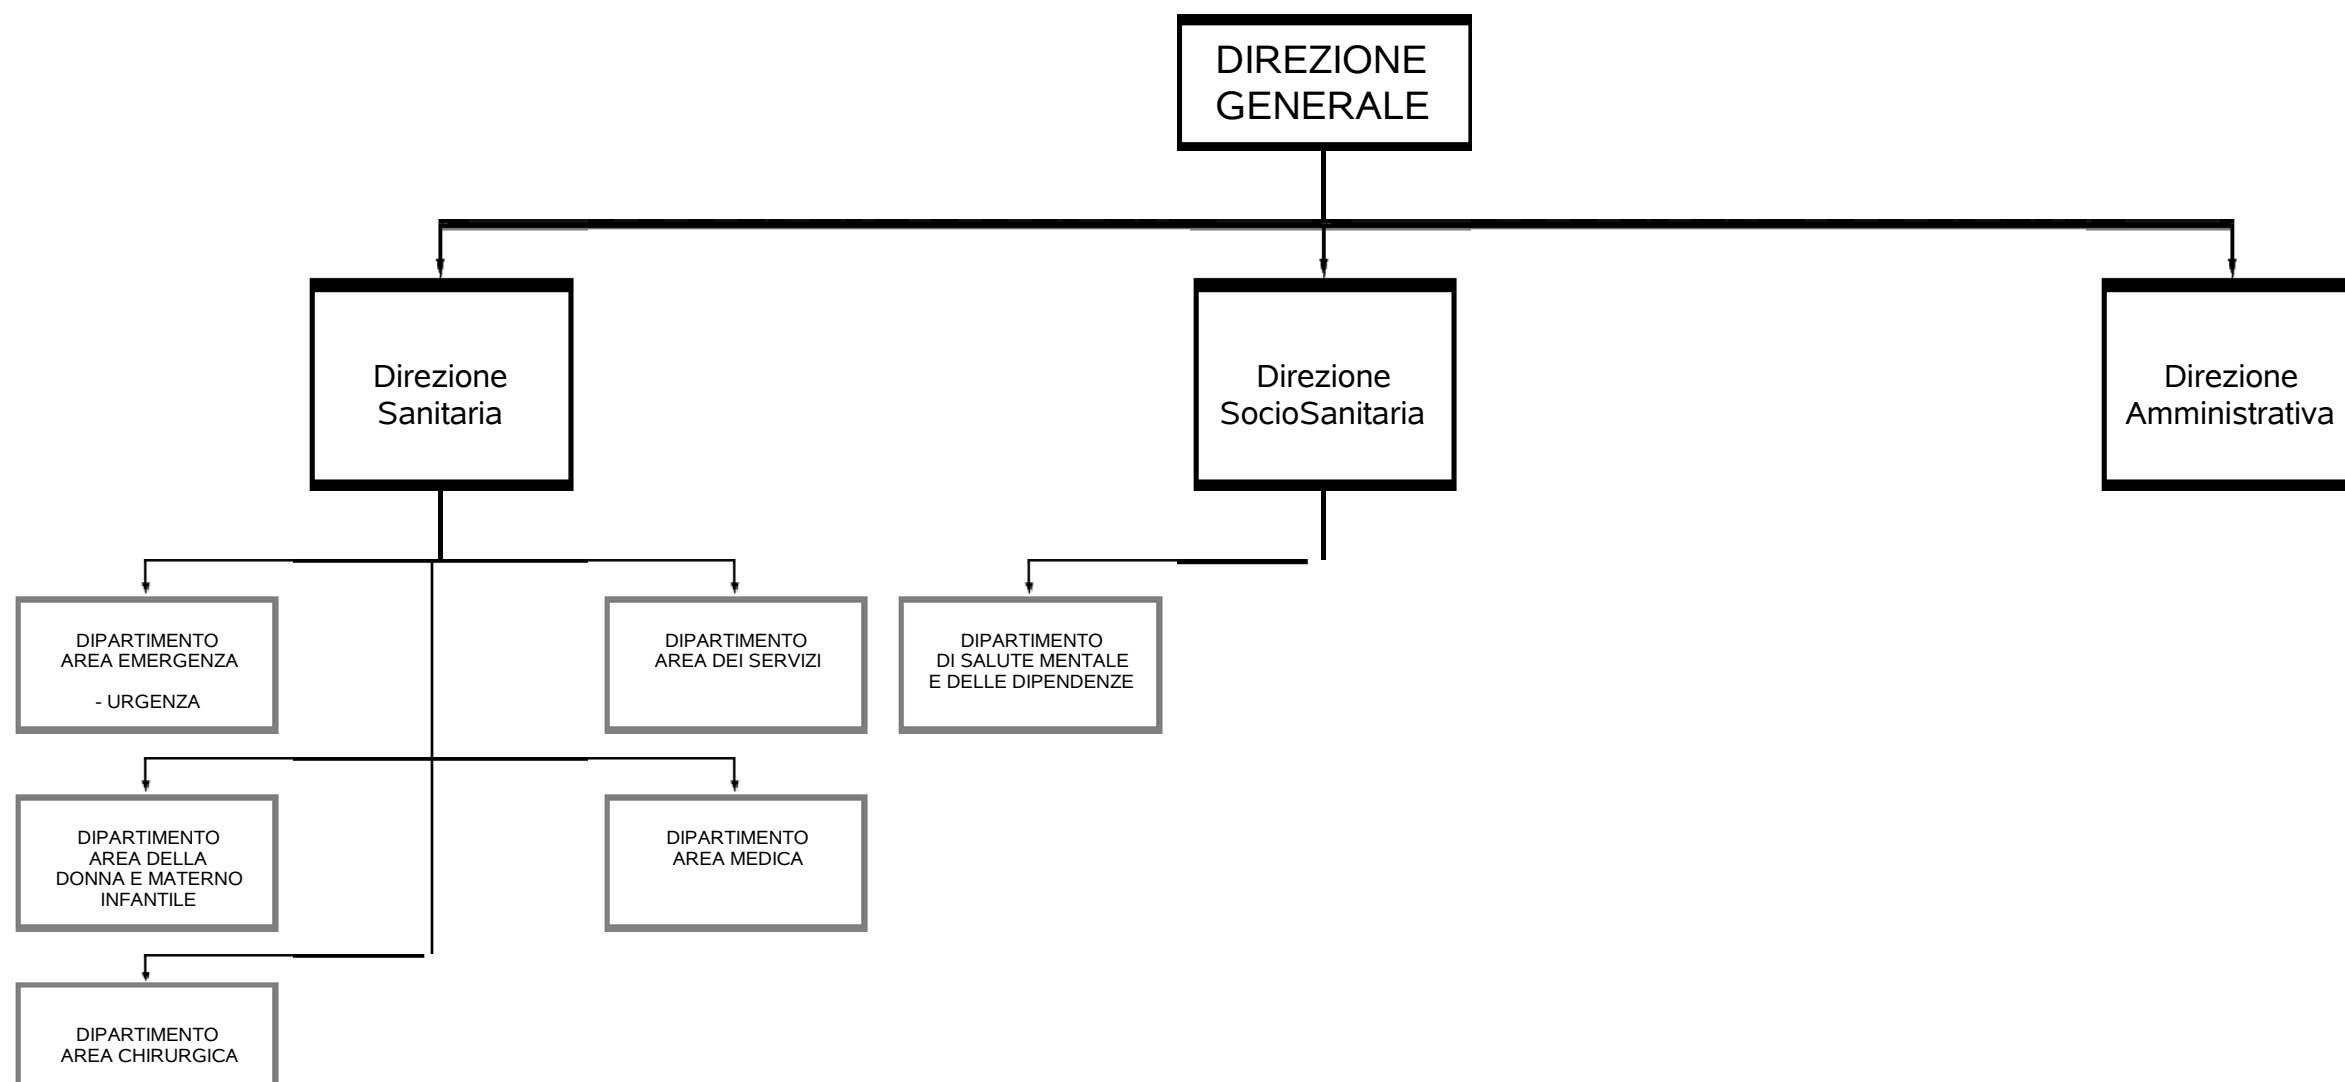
DIREZIONE GENERALE

Direzione Sanitaria

Direzione SocioSanitaria

Direzione Amministrativa

DIPARTIMENTO AREA EMERGENZA

- URGENZA

DIPARTIMENTO AREA DEI SERVIZI

DIPARTIMENTO DI SALUTE MENTALE E DELLE DIPENDENZE

DIPARTIMENTO AREA DELLA DONNA E MATERNO INFANTILE

DIPARTIMENTO AREA MEDICA

DIPARTIMENTO AREA CHIRURGICA